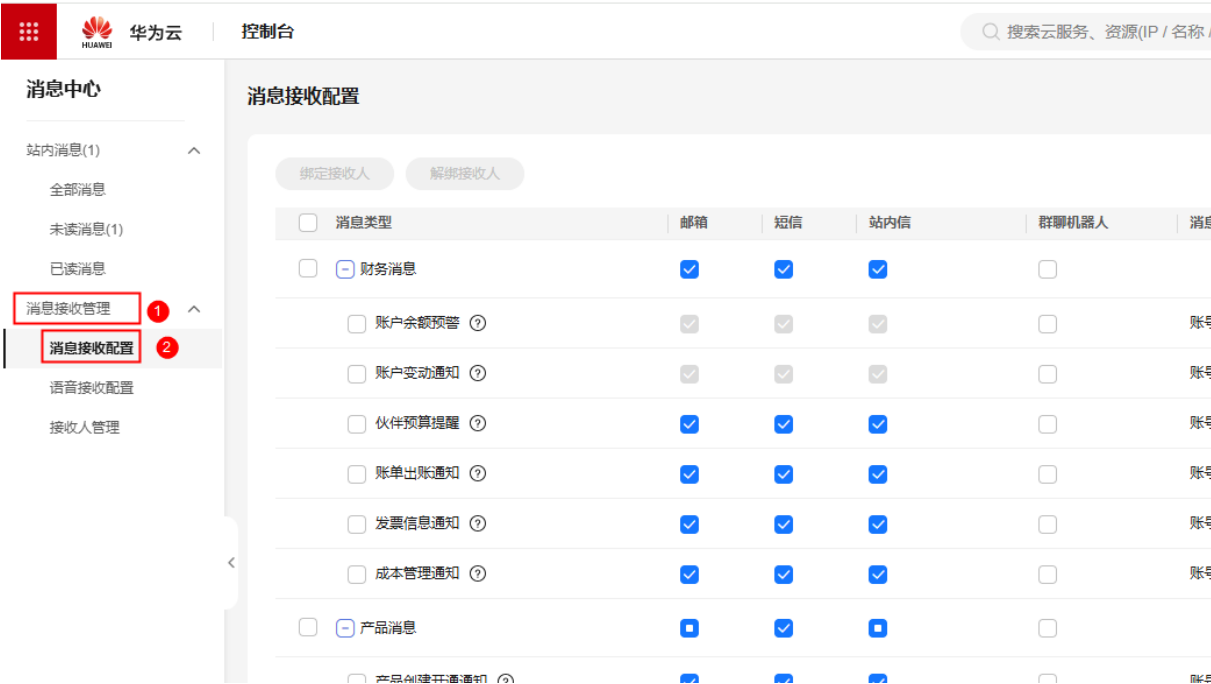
HUAWEI 华为云 | 控制台

搜索云服务、资源(IP / 名称 /

消息中心

站内消息(1)

全部消息

未读消息(1)

已读消息

消息接收管理 1

消息接收配置 2

语音接收配置

接收人管理

消息接收配置

绑定接收人 解绑接收人

| 消息类型 | 邮箱 | 短信 | 站内信 | 群聊机器人 | 消息 |
|---|---|---|---|---|---|
| 财务消息 | | | | | |
| 账户余额预警 | | | | | 账号 |
| 账户变动通知 | | | | | 账号 |
| 伙伴预算提醒 | | | | | 账号 |
| 账单出账通知 | | | | | 账号 |
| 发票信息通知 | | | | | 账号 |
| 成本管理通知 | | | | | 账号 |
| 产品消息 | | | | | |
| 产品创建开通通知 | | | | | 账号 |